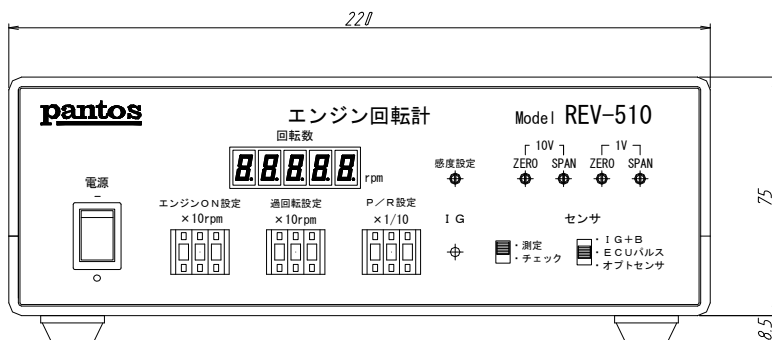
220

pantos

エンジン回転計

Model REV-510

回転数

8.8.8.8.8. rpm

感度設定

10V
ZERO SPAN

1V
ZERO SPAN

75

電源
–
○

エンジンON設定
×10rpm

過回転設定
×10rpm

P／R設定
×1/10

ＩＧ

センサ

・測定
・チェック

・ＩＧ+Ｂ
・ＥＣＵパルス
・オプトセンサ

8.5